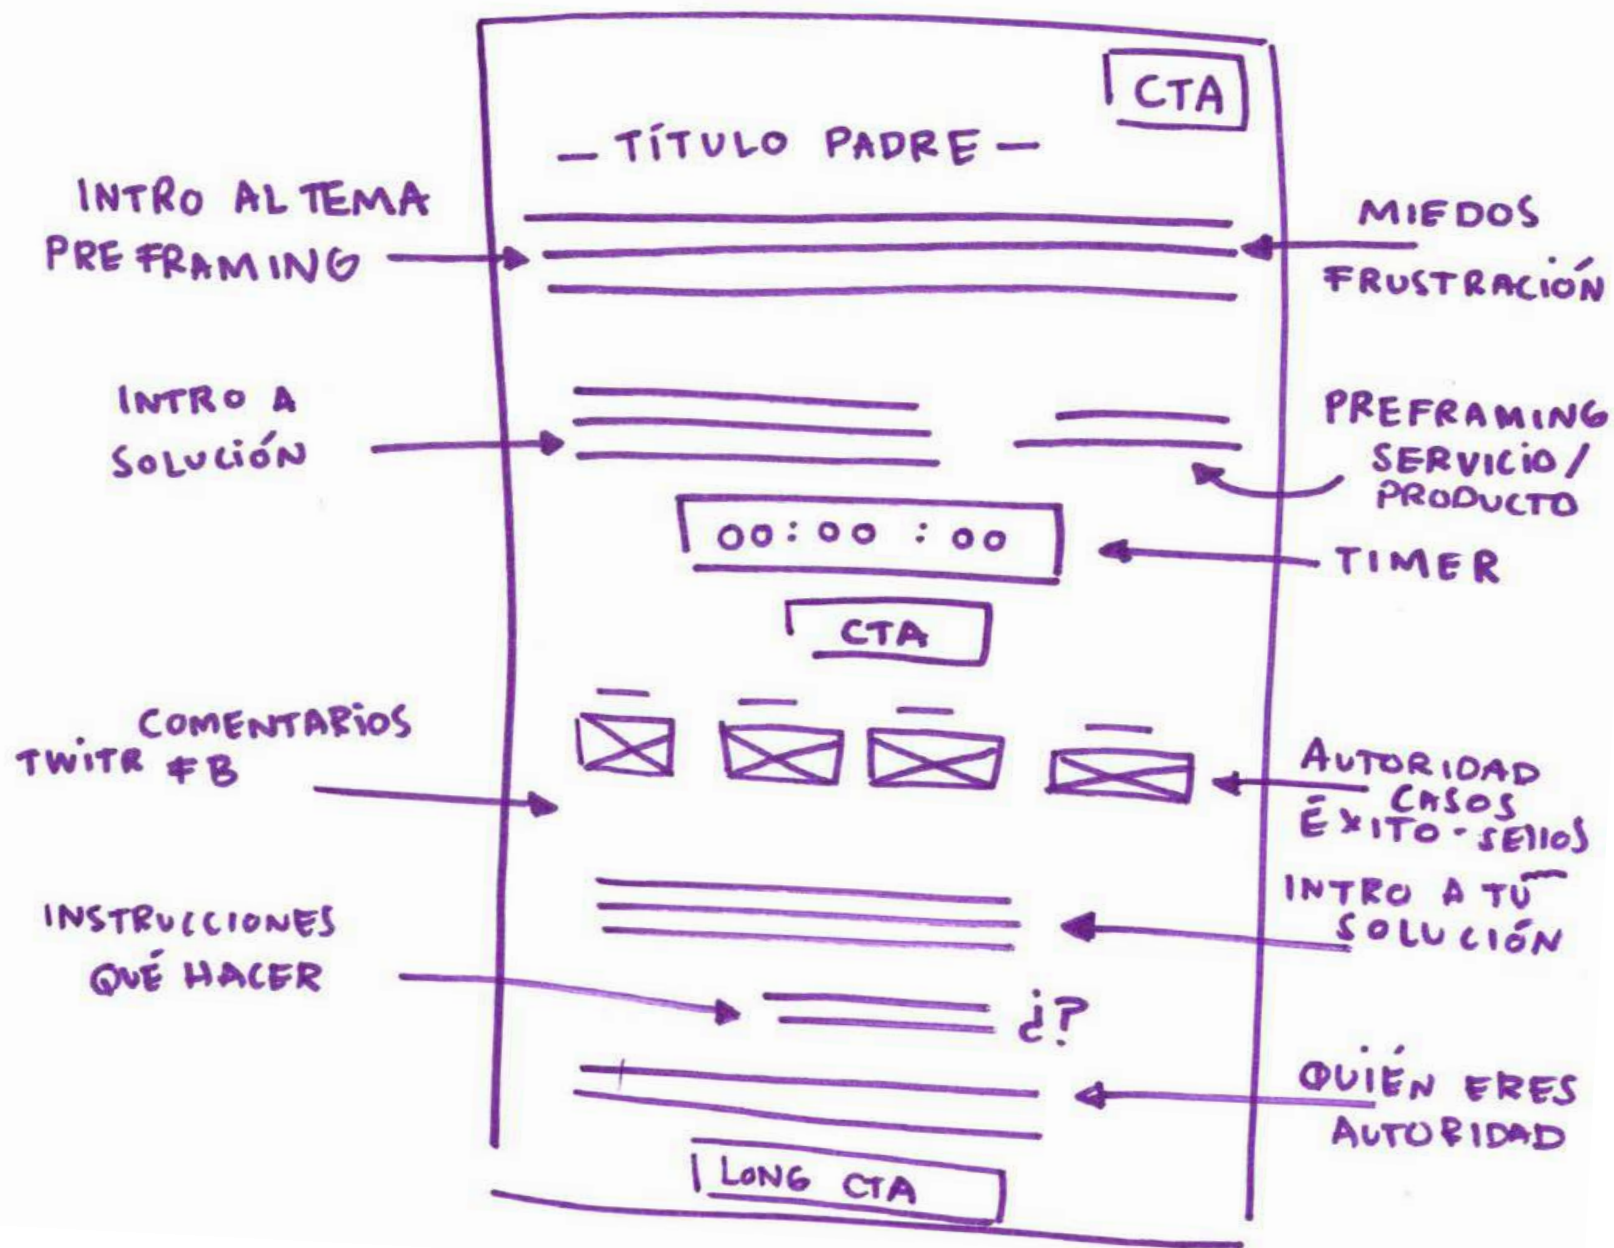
CTA

— TÍTULO PADRE —

INTRO AL TEMA
PRE FRAMING

MIEDOS
FRUSTRACIÓN

INTRO A
SOLUCIÓN

PREFRAMING
SERVICIO/
PRODUCTO

00:00 : 00

TIMER

CTA

COMENTARIOS
TWITR FB

AUTORIDAD
CASOS
ÉXITO - SELLOS

INTRO A TU
SOLUCIÓN

INSTRUCCIONES
QUÉ HACER

¿?

QUIÉN ERES
AUTORIDAD

LONG CTA